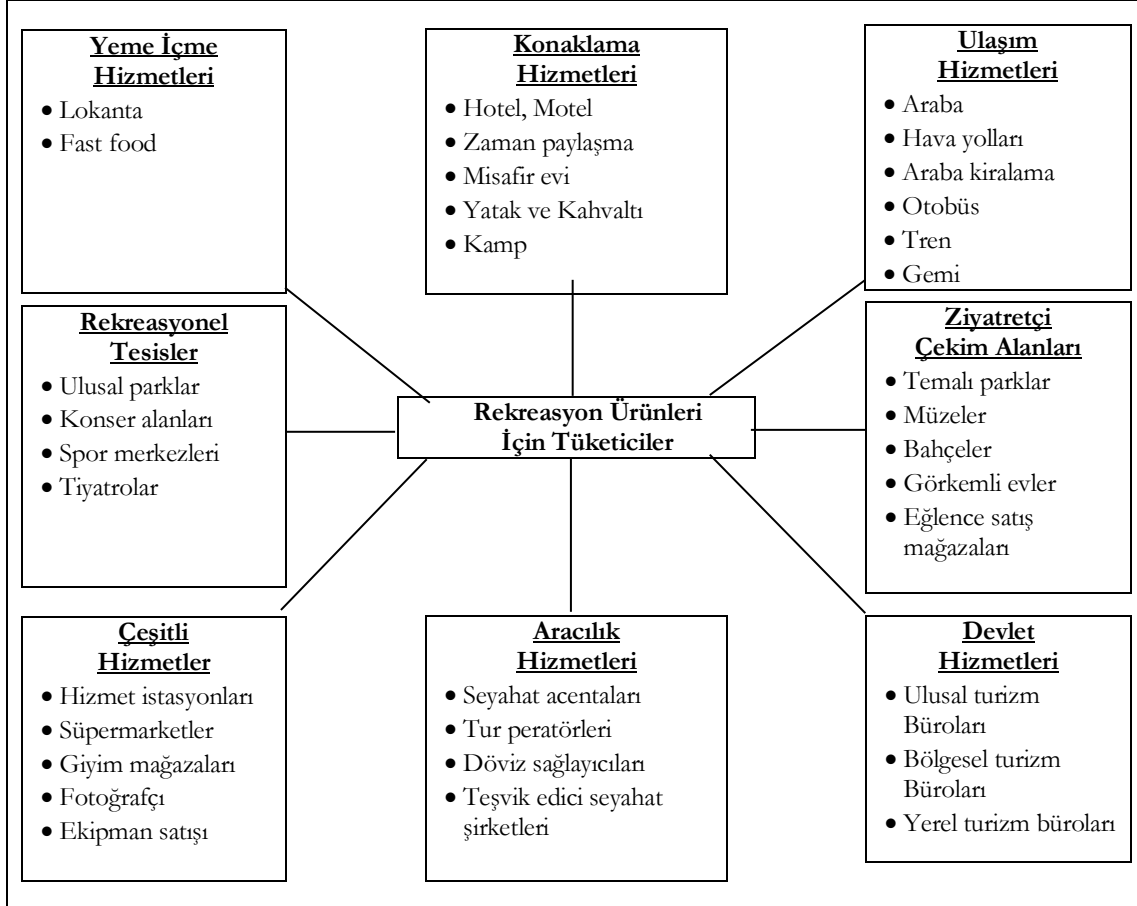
Yeme İçme Hizmetleri
- Lokanta
- Fast food

Konaklama Hizmetleri
- Hotel, Motel
- Zaman paylaşma
- Misafir evi
- Yatak ve Kahvaltı
- Kamp

Ulaşım Hizmetleri
- Araba
- Hava yolları
- Araba kiralama
- Otobüs
- Tren
- Gemi

Rekreasyonel Tesisler
- Ulusal parklar
- Konser alanları
- Spor merkezleri
- Tiyatrolar

Rekreasyon Ürünleri İçin Tüketiciler

Ziyatretçi Çekim Alanları
- Temalı parklar
- Müzeler
- Bahçeler
- Görkemli evler
- Eğlence satış mağazaları

Çeşitli Hizmetler
- Hizmet istasyonları
- Süpermarketler
- Giyim mağazaları
- Fotoğrafçı
- Ekipman satışı

Aracılık Hizmetleri
- Seyahat acentaları
- Tur peratörleri
- Döviz sağlayıcıları
- Teşvik edici seyahat şirketleri

Devlet Hizmetleri
- Ulusal turizm Büroları
- Bölgesel turizm Büroları
- Yerel turizm büroları